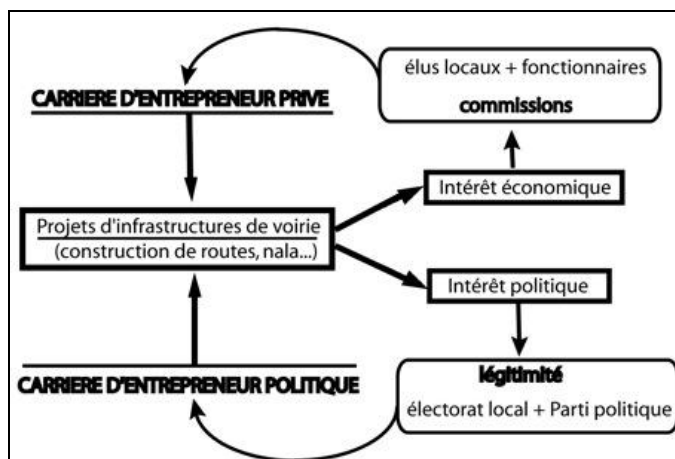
CARRIERE D'ENTREPRENEUR PRIVE

élus locaux + fonctionnaires
commissions

Intérêt économique

Projets d'infrastructures de voirie
(construction de routes, nala...)

Intérêt politique

CARRIERE D'ENTREPRENEUR POLITIQUE

légitimité
électorat local + Parti politique